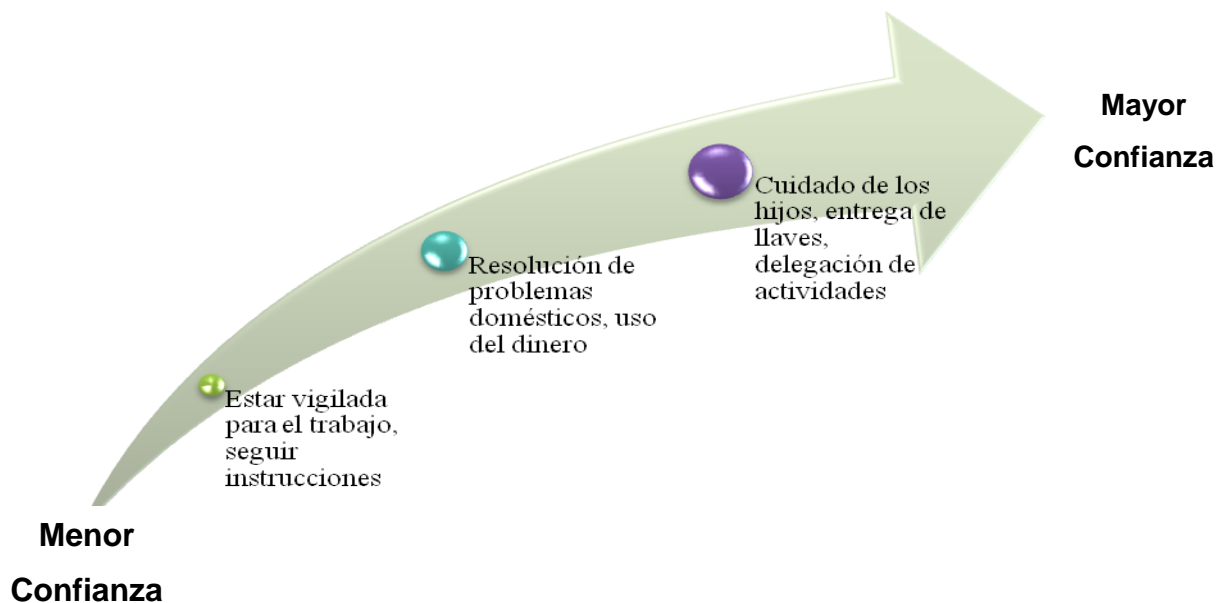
Mayor Confianza

Cuidado de los hijos, entrega de llaves, delegación de actividades

Resolución de problemas domésticos, uso del dinero

Estar vigilada para el trabajo, seguir instrucciones

Menor Confianza